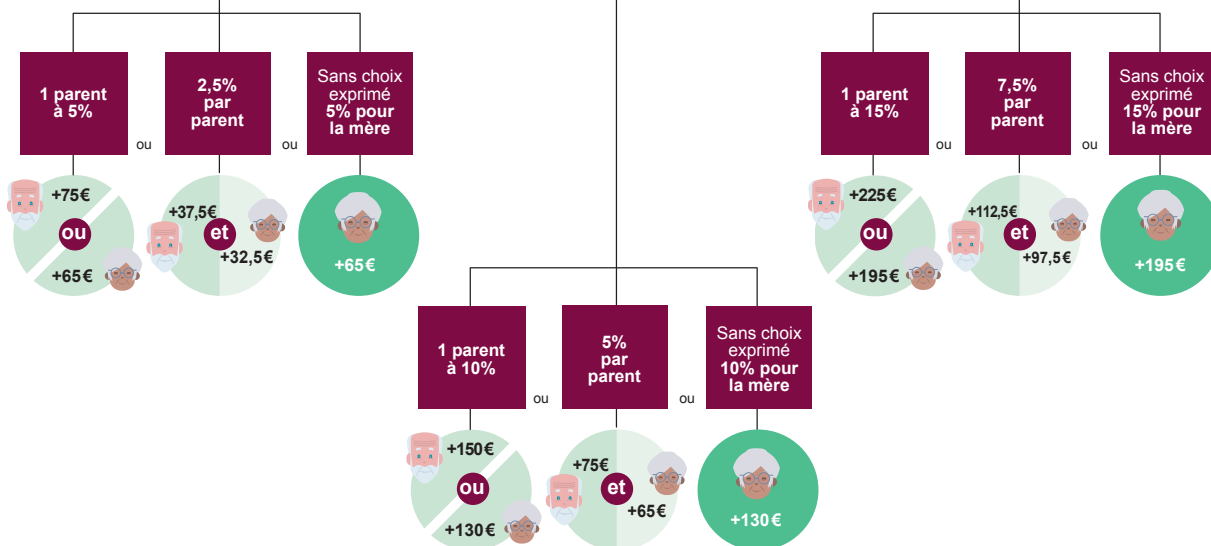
1 parent à 5%

ou

2,5% par parent

ou

Sans choix exprimé 5% pour la mère

+75€
ou
+65€

+37,5€
et
+32,5€

+65€

1 parent à 15%

ou

7,5% par parent

ou

Sans choix exprimé 15% pour la mère

+225€
ou
+195€

+112,5€
et
+97,5€

+195€

1 parent à 10%

ou

5% par parent

ou

Sans choix exprimé 10% pour la mère

+150€
ou
+130€

+75€
et
+65€

+130€